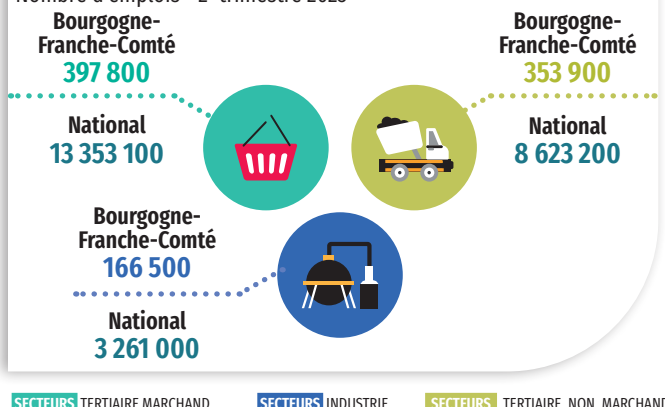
Nombre d'emplois - 2e trimestre 2025

Bourgogne-Franche-Comté
397 800

National
13 353 100

Bourgogne-Franche-Comté
353 900

National
8 623 200

Bourgogne-Franche-Comté
166 500

National
3 261 000

SECTEURS TERTIAIRE MARCHAND

SECTEURS INDUSTRIE

SECTEURS TERTIAIRE NON MARCHAND